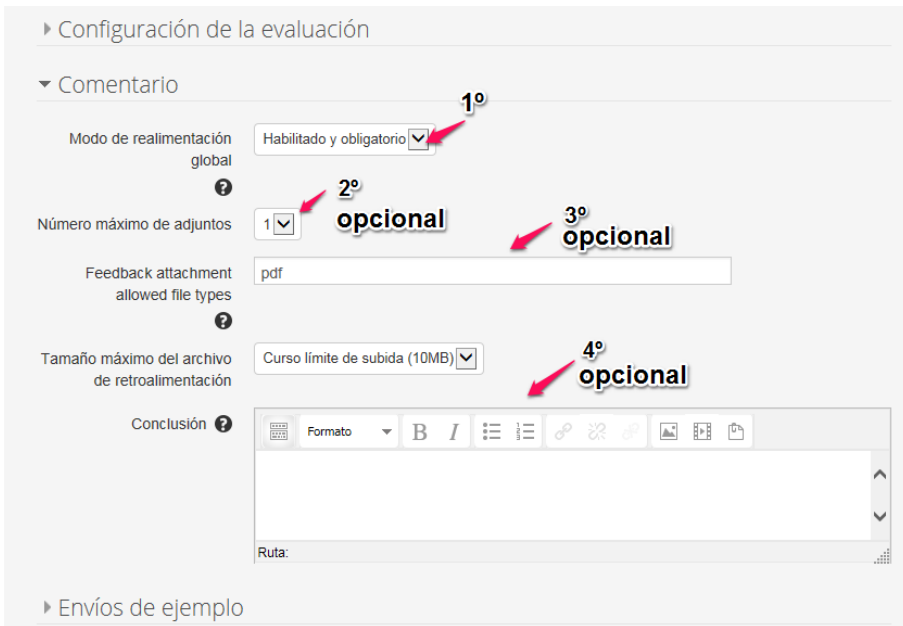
Configuración de la evaluación

Comentario

Modo de realimentación global

Habilitado y obligatorio

1º

Número máximo de adjuntos

1

2º opcional

3º opcional

Feedback attachment allowed file types

pdf

Tamaño máximo del archivo de retroalimentación

Curso límite de subida (10MB)

4º opcional

Conclusión

Formato

B I

Ruta:

Envíos de ejemplo